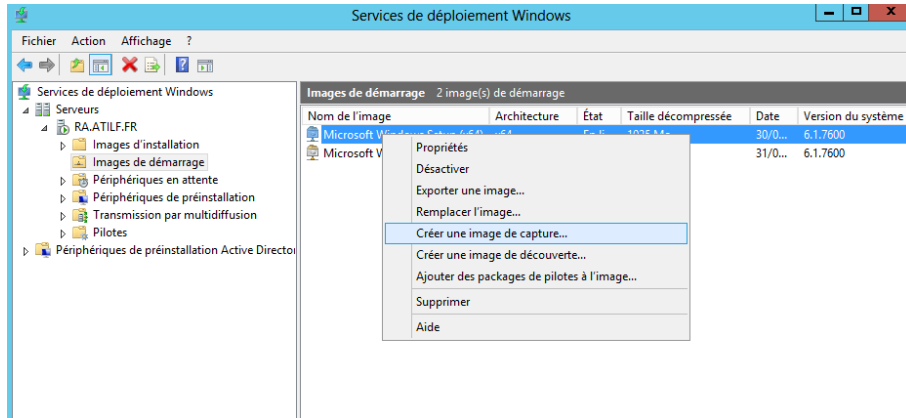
Services de déploiement Windows

Fichier Action Affichage ?

Services de déploiement Windows
Serveurs
RA.ATILF.FR
Images d'installation
Images de démarrage
Périphériques en attente
Périphériques de préinstallation
Transmission par multidiffusion
Pilotes
Périphériques de préinstallation Active Director

Images de démarrage 2 image(s) de démarrage

| Nom de l'image | Architecture | État | Taille décompressée | Date | Version du système |
|---|---|---|---|---|---|
| Microsoft Windows Setup (x64) | x64 | En li | 1025 Mo | 30/0... | 6.1.7600 |
| Microsoft W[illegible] | | | | 31/0... | 6.1.7600 |

Propriétés
Désactiver
Exporter une image...
Remplacer l'image...
Créer une image de capture...
Créer une image de découverte...
Ajouter des packages de pilotes à l'image...
Supprimer
Aide